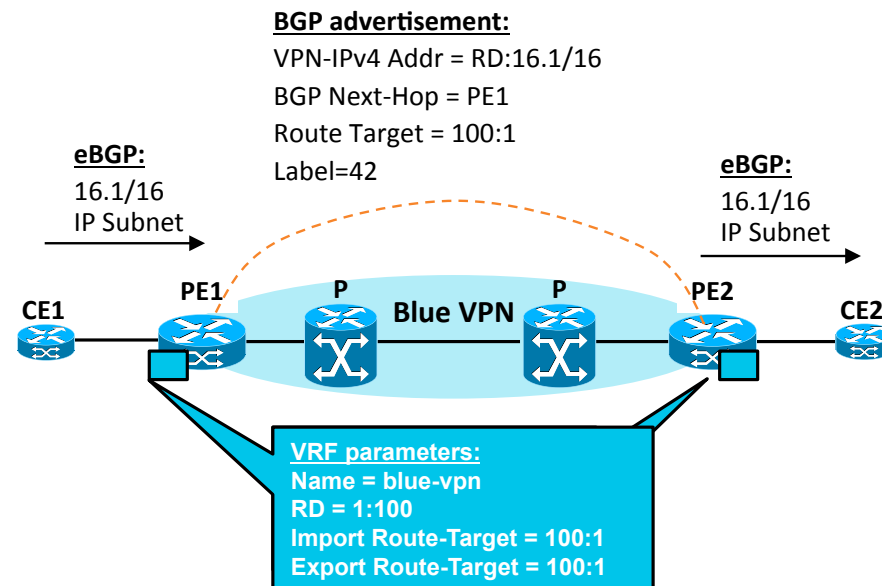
BGP advertisement:
VPN-IPv4 Addr = RD:16.1/16
BGP Next-Hop = PE1
Route Target = 100:1
Label=42

eBGP:
16.1/16
IP Subnet

eBGP:
16.1/16
IP Subnet

CE1
PE1
P
Blue VPN
P
PE2
CE2

VRF parameters:
Name = blue-vpn
RD = 1:100
Import Route-Target = 100:1
Export Route-Target = 100:1